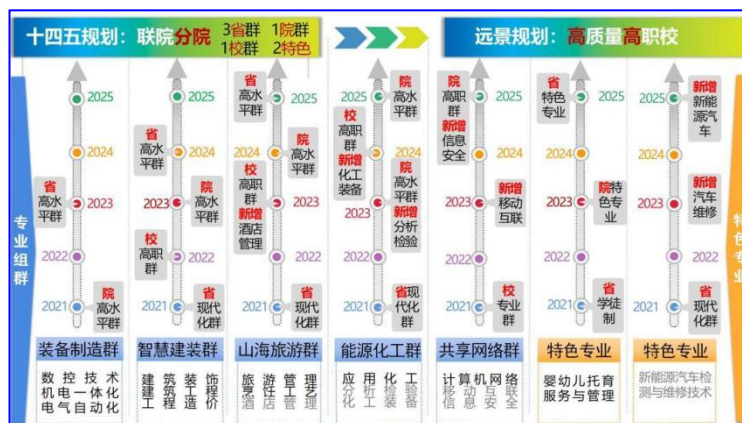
十四五规划：联院分院 3省群 1校群 1院群 2特色

远景规划：高质量高职校

专业组群

2025
2024
2023
2022
2021

省 高水平群
院 高水平群
装备制造群
数控技术 机电一体化 电气自动化

省 高水平群
院 高水平群
校 高职群
省 现代化群
智慧建装群
建筑装饰 建工 建造 报价

省 高水平群
院 高水平群
校 高职群
新增 酒店管理
省 现代化群
山海旅游群
旅游管理 旅游 酒店 工艺

校 高职群
新增 化工装备
院 高水平群
院 高水平群
新增 分析检验
省 现代化群
能源化工群
应用化工 分析 化工 装备

院 高职群
新增 信息安全
新增 移动互联
校 专业群
共享网络群
计算机网络 移动互联 信息安全

省 特色专业
院 特色专业
省 学徒制
特色专业
婴幼儿托育服务与管理

新增 新能源汽车
新增 汽车维修
省 现代化群
特色专业
新能源汽车检测与维修技术

特色